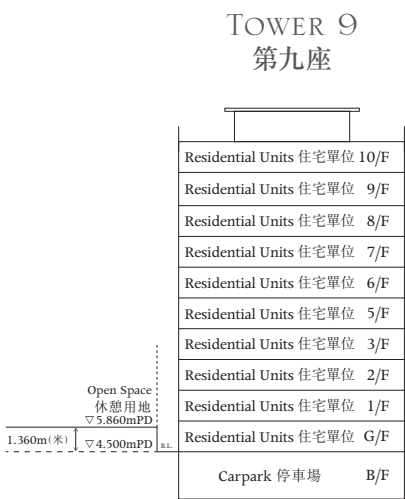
TOWER 9
第九座

Residential Units 住宅單位 10/F
Residential Units 住宅單位 9/F
Residential Units 住宅單位 8/F
Residential Units 住宅單位 7/F
Residential Units 住宅單位 6/F
Residential Units 住宅單位 5/F
Residential Units 住宅單位 3/F
Residential Units 住宅單位 2/F
Residential Units 住宅單位 1/F
Residential Units 住宅單位 G/F
Carpark 停車場 B/F

Open Space
休憩用地
▽5.860mPD
1.360m(米)
▽4.500mPD
B.L.